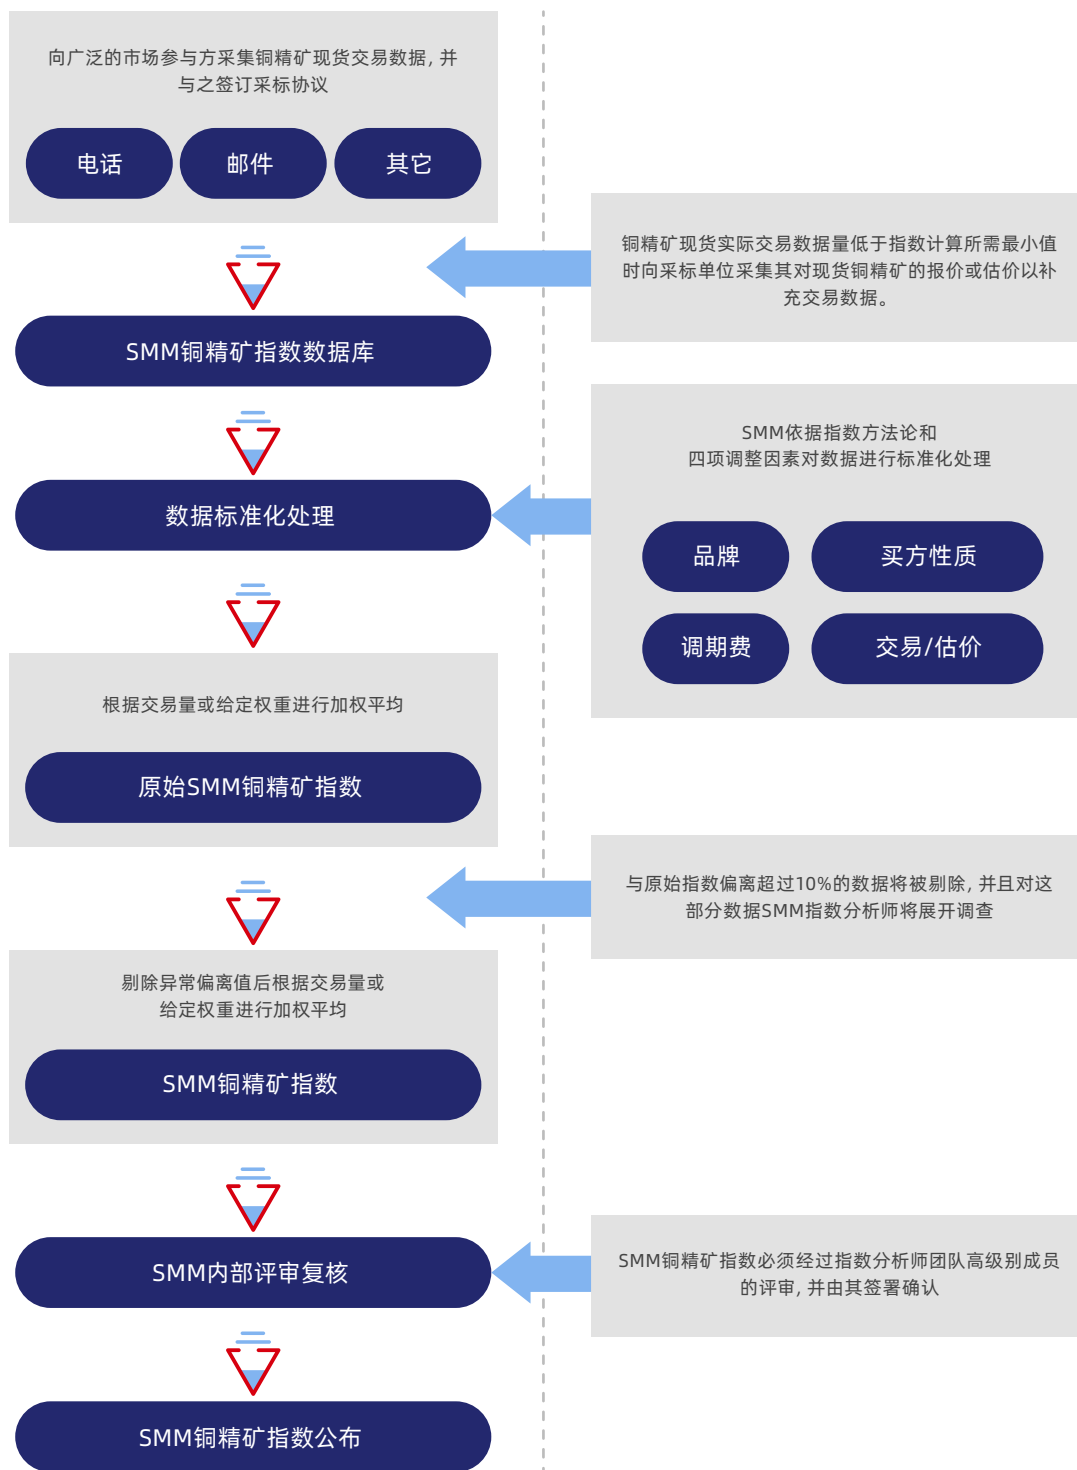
向广泛的市场参与方采集铜精矿现货交易数据，并与之签订采标协议

电话

邮件

其它

铜精矿现货实际交易数据量低于指数计算所需最小值时向采标单位采集其对现货铜精矿的报价或估价以补充交易数据。

SMM铜精矿指数数据库

SMM依据指数方法论和四项调整因素对数据进行标准化处理

数据标准化处理

品牌

买方性质

调期费

交易/估价

根据交易量或给定权重进行加权平均

原始SMM铜精矿指数

与原始指数偏离超过10%的数据将被剔除，并且对这部分数据SMM指数分析师将展开调查

剔除异常偏离值后根据交易量或给定权重进行加权平均

SMM铜精矿指数

SMM铜精矿指数必须经过指数分析师团队高级别成员的评审，并由其签署确认

SMM内部评审复核

SMM铜精矿指数公布